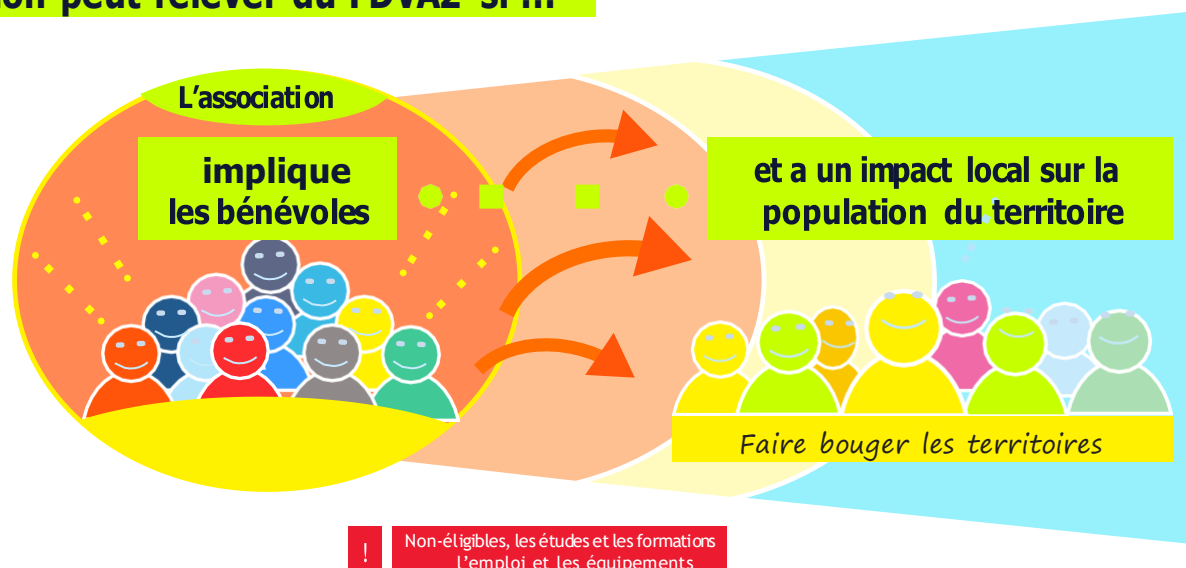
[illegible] peut relever du FDVA2 si il

L'association

implique les bénévoles

et a un impact local sur la population du territoire

Faire bouger les territoires

!

Non-éligibles, les études et les formations
L'emploi et les équipements